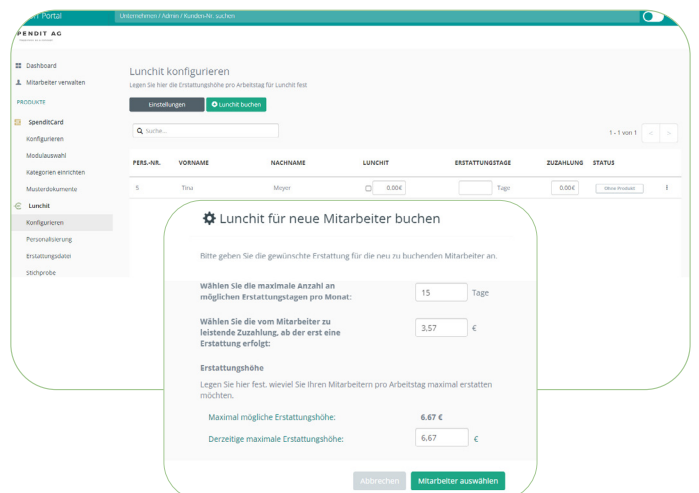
Portal
Unternehmen / Admin / Kunden-Nr. suchen

PENDIT AG

Dashboard
Mitarbeiter verwalten
PRODUKTE
SpenditCard
Konfigurieren
Modulauswahl
Kategorien einrichten
Musterdokumente
Lunchit
Konfigurieren
Personalisierung
Erstattungsdatei
Stichprobe

Lunchit konfigurieren
Legen Sie hier die Erstattungshöhe pro Arbeitstag für Lunchit fest

Einstellungen
Lunchit buchen

Suche...

1 - 1 von 1

| PERS.-NR. | VORNAME | NACHNAME | LUNCHIT | ERSTATTUNGSTAGE | ZUZAHLUNG | STATUS |
|---|---|---|---|---|---|---|
| 5 | Tina | Meyer | 0,00€ | Tage | 0,00€ | Ohne Produkt |

Lunchit für neue Mitarbeiter buchen

Bitte geben Sie die gewünschte Erstattung für die neu zu buchenden Mitarbeiter an.

Wählen Sie die maximale Anzahl an möglichen Erstattungstagen pro Monat:
15
Tage

Wählen Sie die vom Mitarbeiter zu leistende Zuzahlung, ab der erst eine Erstattung erfolgt:
3,57
€

Erstattungshöhe
Legen Sie hier fest, wieviel Sie Ihren Mitarbeitern pro Arbeitstag maximal erstatten möchten.

Maximal mögliche Erstattungshöhe:
6.67 €

Derzeitige maximale Erstattungshöhe:
6,67
€

Abbrechen
Mitarbeiter auswählen